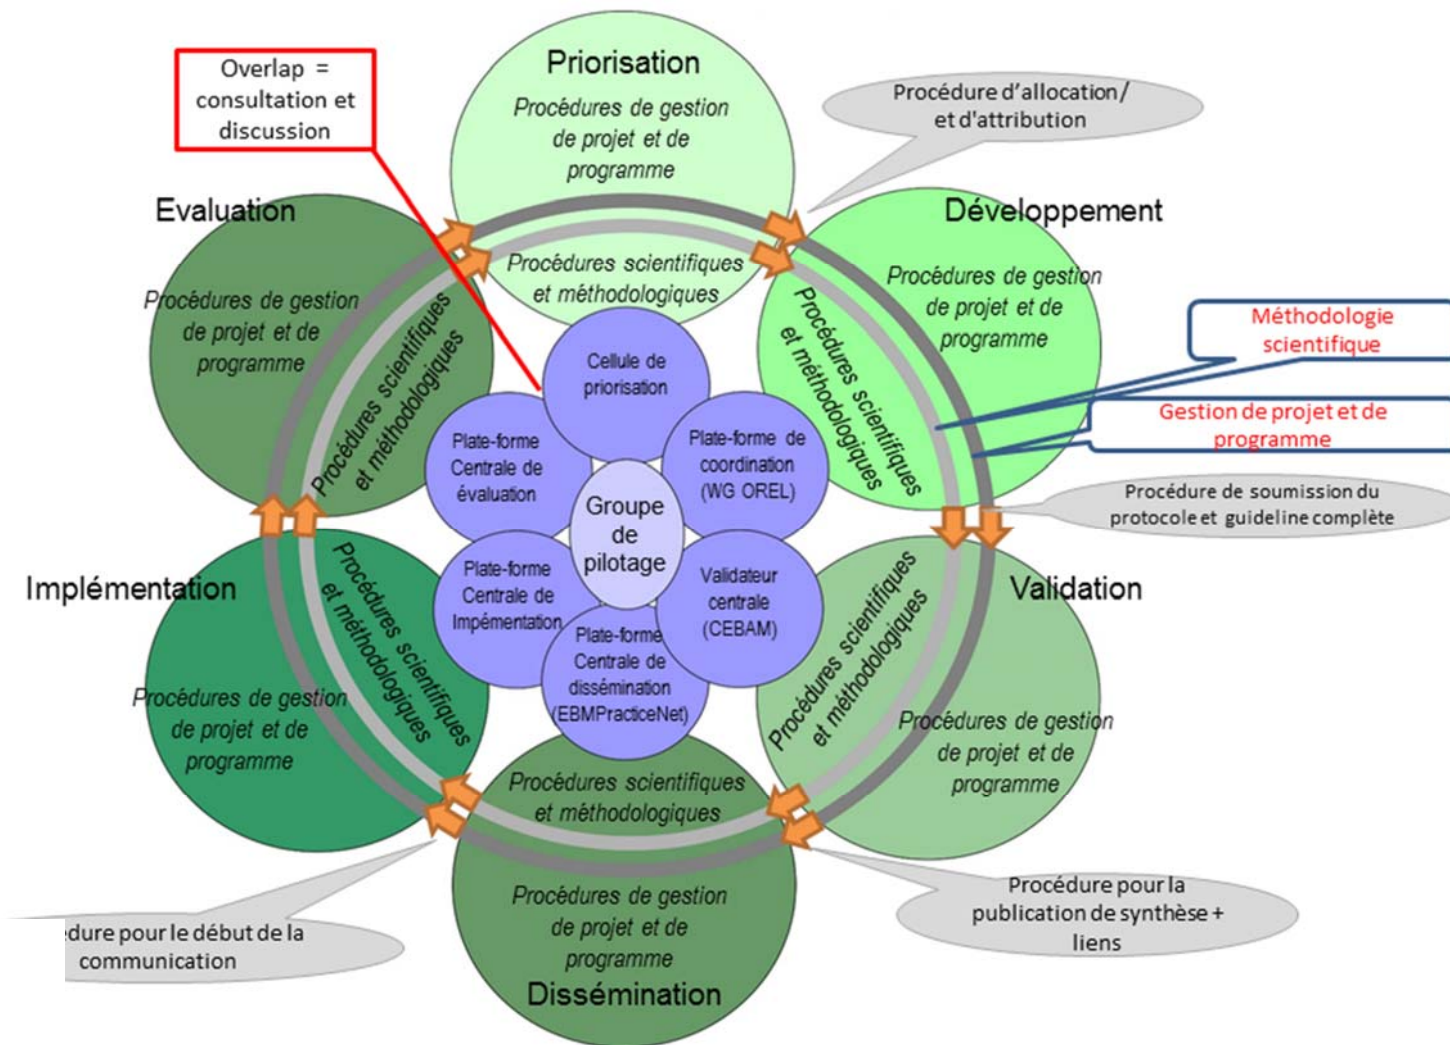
Overlap = consultation et discussion

Priorisation
Procédures de gestion de projet et de programme

Procédure d'allocation / et d'attribution

Evaluation
Procédures de gestion de projet et de programme

Développement
Procédures de gestion de projet et de programme

Procédures scientifiques et méthodologiques

Procédures scientifiques et méthodologiques

Procédures scientifiques et méthodologiques

Méthodologie scientifique

Gestion de projet et de programme

Cellule de priorisation

Plate-forme Centrale de évaluation

Plate-forme de coordination (WG OREL)

Groupe de pilotage

Procédure de soumission du protocole et guideline complète

Implémentation

Plate-forme Centrale de Impémentation

Validateur centrale (CEBAM)

Validation

Plate-forme Centrale de dissémination (EBMPracticeNet)

Procédures scientifiques et méthodologiques

Procédures scientifiques et méthodologiques

Procédures de gestion de projet et de programme

Procédures de gestion de projet et de programme

Procédures scientifiques et méthodologiques

Procédures de gestion de projet et de programme
Dissémination

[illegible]dure pour le début de la communication

Procédure pour la publication de synthèse + liens